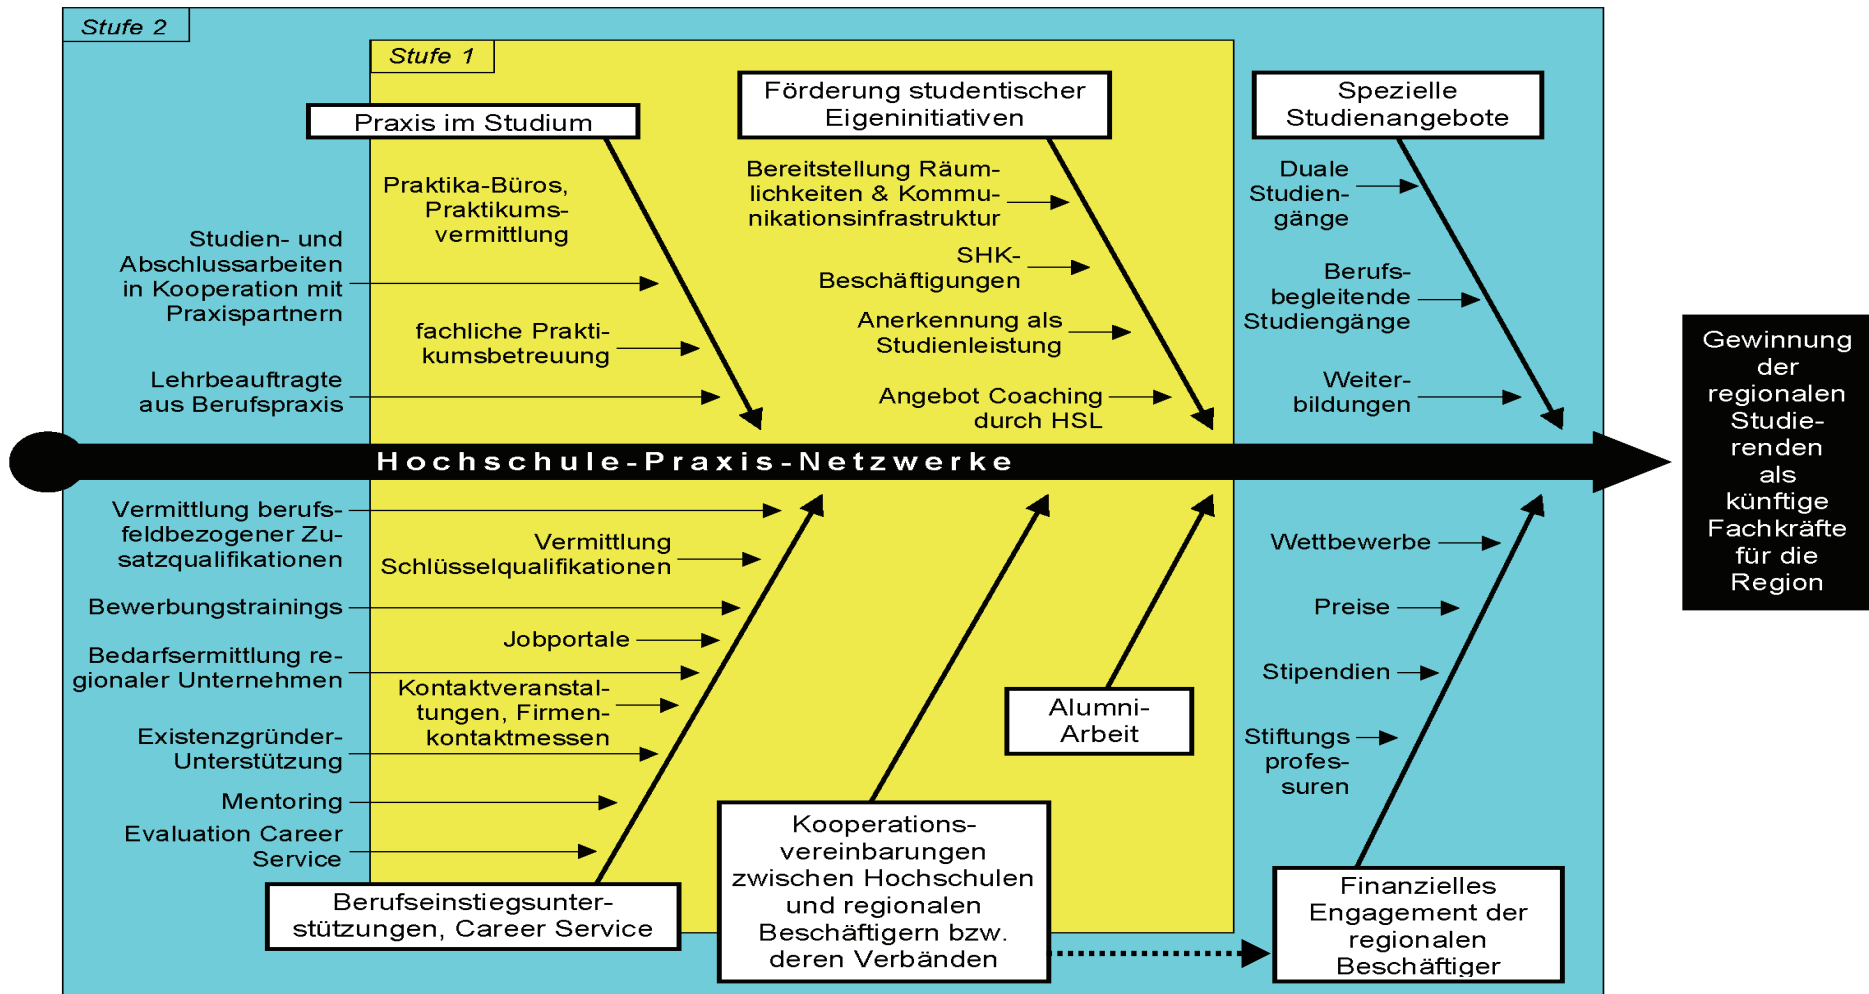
Stufe 2

Stufe 1

Praxis im Studium

Förderung studentischer Eigeninitiativen

Spezielle Studienangebote

Praktika-Büros, Praktikumsvermittlung

Studien- und Abschlussarbeiten in Kooperation mit Praxispartnern

fachliche Praktikumsbetreuung

Lehrbeauftragte aus Berufspraxis

Bereitstellung Räumlichkeiten & Kommunikationsinfrastruktur

SHK-Beschäftigungen

Anerkennung als Studienleistung

Angebot Coaching durch HSL

Duale Studiengänge

Berufsbegleitende Studiengänge

Weiterbildungen

Hochschule-Praxis-Netzwerke

Gewinnung der regionalen Studierenden als künftige Fachkräfte für die Region

Vermittlung berufsfeldbezogener Zusatzqualifikationen

Vermittlung Schlüsselqualifikationen

Bewerbungstrainings

Jobportale

Bedarfsermittlung regionaler Unternehmen

Kontaktveranstaltungen, Firmenkontaktmessen

Existenzgründer-Unterstützung

Mentoring

Evaluation Career Service

Berufseinstiegsunterstützungen, Career Service

Kooperationsvereinbarungen zwischen Hochschulen und regionalen Beschäftigern bzw. deren Verbänden

Alumni-Arbeit

Wettbewerbe

Preise

Stipendien

Stiftungsprofessuren

Finanzielles Engagement der regionalen Beschäftiger